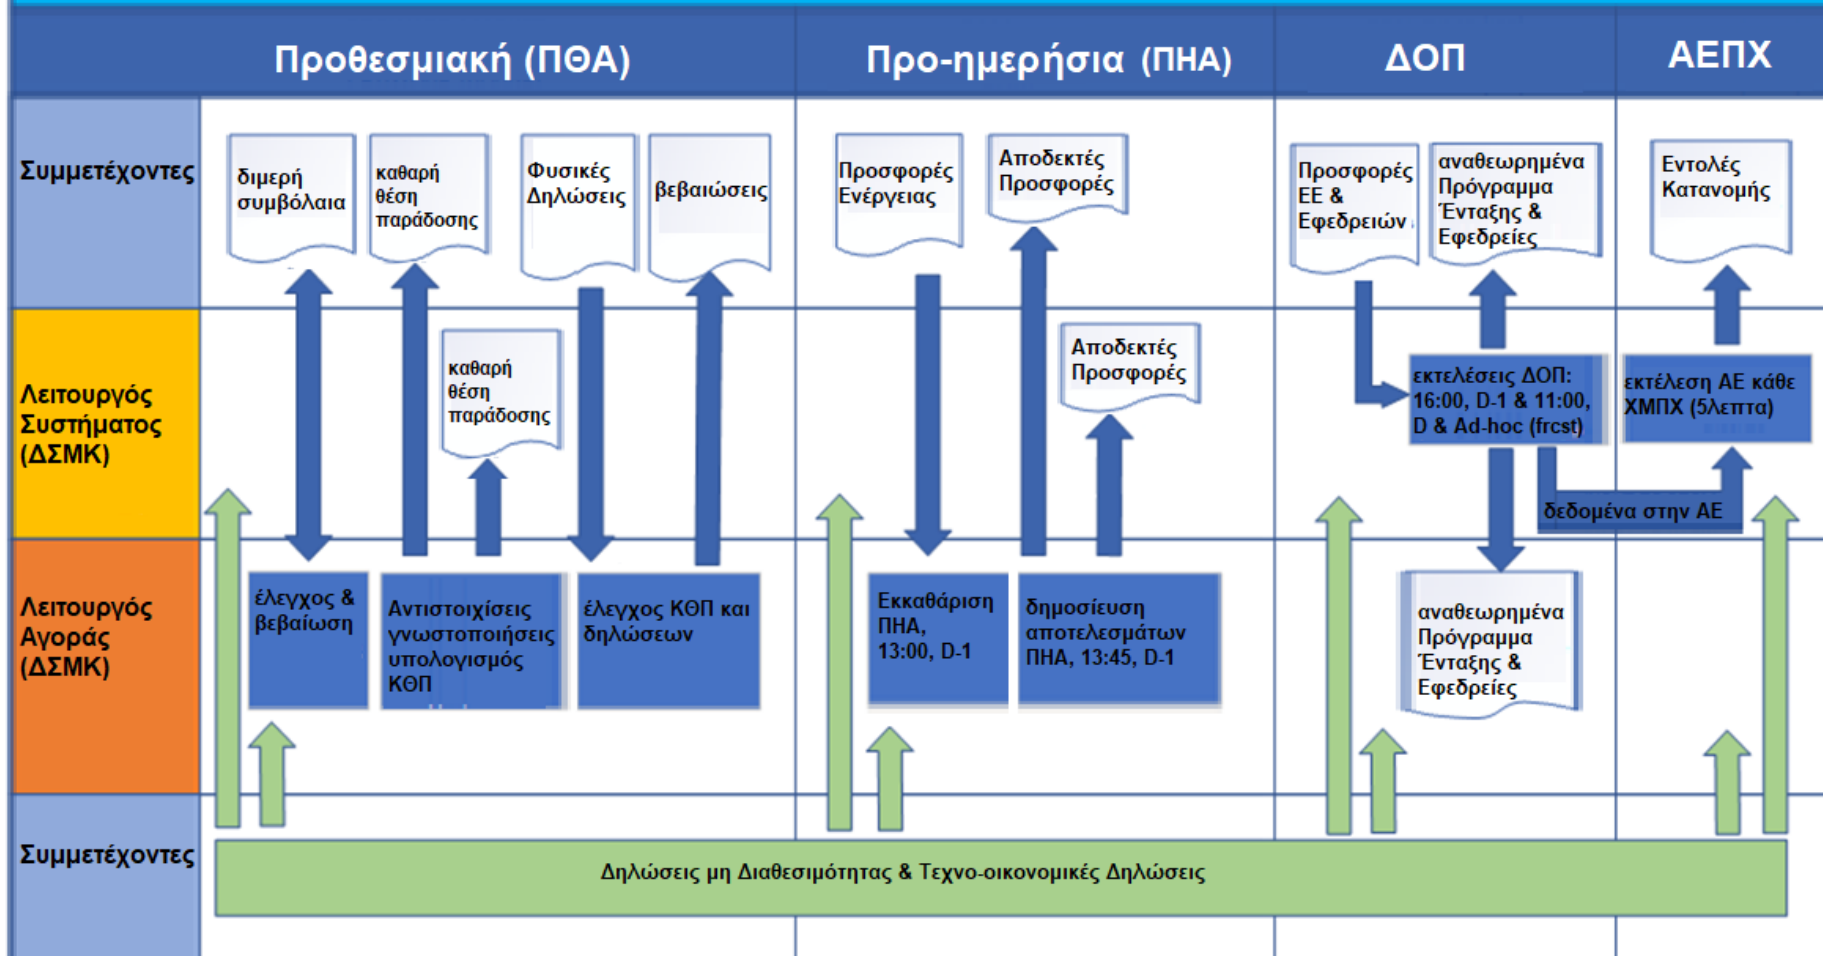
Προθεσμιακή (ΠΘΑ)

Προ-ημερήσια (ΠΗΑ)

ΔΟΠ

ΑΕΠΧ

Συμμετέχοντες

διμερή συμβόλαια

καθαρή θέση παράδοσης

Φυσικές Δηλώσεις

βεβαιώσεις

Προσφορές Ενέργειας

Αποδεκτές Προσφορές

Προσφορές ΕΕ & Εφεδρειών

αναθεωρημένα Πρόγραμμα Ένταξης & Εφεδρείες

Εντολές Κατανομής

Λειτουργός Συστήματος (ΔΣΜΚ)

καθαρή θέση παράδοσης

Αποδεκτές Προσφορές

εκτελέσεις ΔΟΠ: 16:00, D-1 & 11:00, D & Ad-hoc (frcst)

εκτέλεση ΑΕ κάθε ΧΜΠΧ (5λεπτα)

δεδομένα στην ΑΕ

Λειτουργός Αγοράς (ΔΣΜΚ)

έλεγχος & βεβαίωση

Αντιστοιχίσεις γνωστοποιήσεις υπολογισμός ΚΘΠ

έλεγχος ΚΘΠ και δηλώσεων

Εκκαθάριση ΠΗΑ, 13:00, D-1

δημοσίευση αποτελεσμάτων ΠΗΑ, 13:45, D-1

αναθεωρημένα Πρόγραμμα Ένταξης & Εφεδρείες

Συμμετέχοντες

Δηλώσεις μη Διαθεσιμότητας & Τεχνο-οικονομικές Δηλώσεις